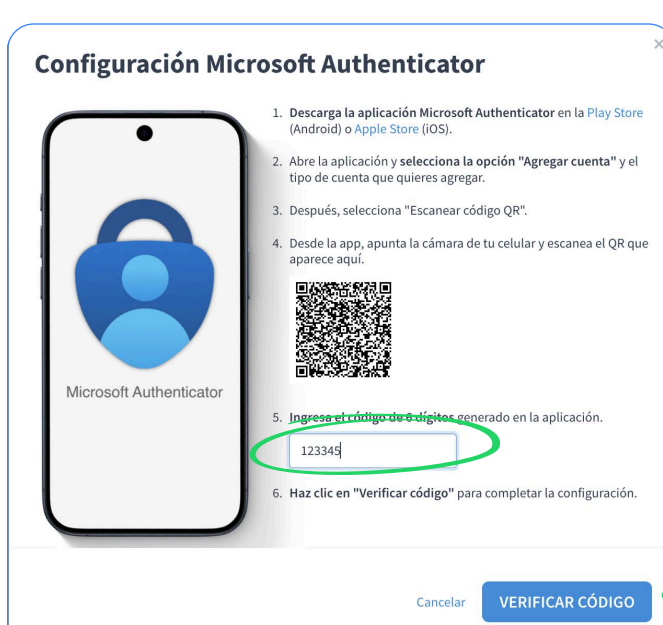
×

Configuración Microsoft Authenticator

Microsoft Authenticator

1. Descarga la aplicación Microsoft Authenticator en la Play Store (Android) o Apple Store (iOS).

2. Abre la aplicación y selecciona la opción "Agregar cuenta" y el tipo de cuenta que quieres agregar.

3. Después, selecciona "Escanear código QR".

4. Desde la app, apunta la cámara de tu celular y escanea el QR que aparece aquí.

5. Ingresa el código de 6 dígitos generado en la aplicación.

123345

6. Haz clic en "Verificar código" para completar la configuración.

Cancelar

VERIFICAR CÓDIGO